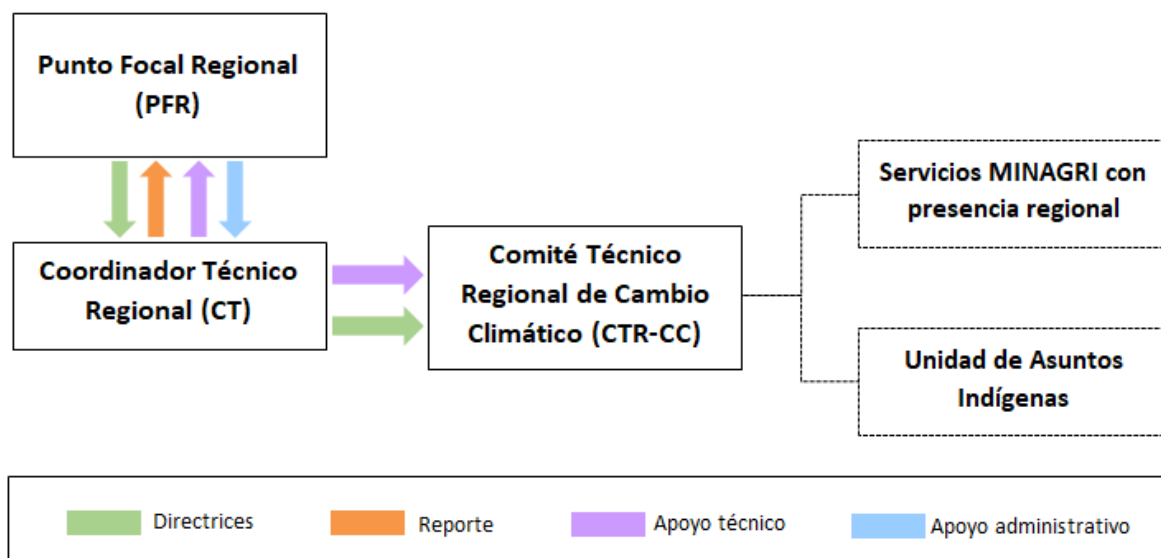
Punto Focal Regional (PFR)

Coordinador Técnico Regional (CT)

Comité Técnico Regional de Cambio Climático (CTR-CC)

Servicios MINAGRI con presencia regional

Unidad de Asuntos Indígenas

Directrices

Reporte

Apoyo técnico

Apoyo administrativo